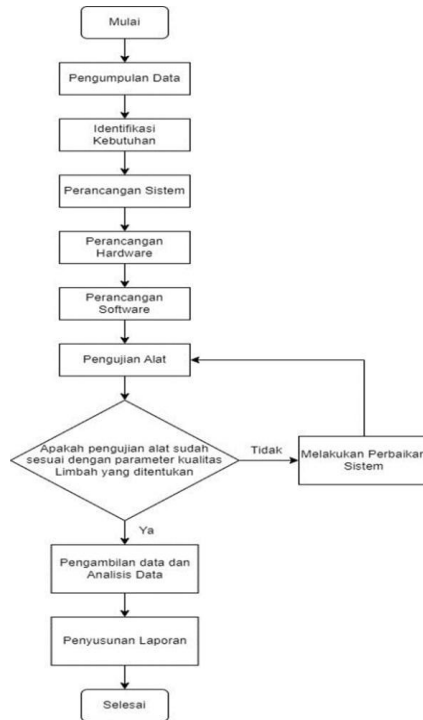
Mulai

Pengumpulan Data

Identifikasi Kebutuhan

Perancangan Sistem

Perancangan Hardware

Perancangan Software

Pengujian Alat

Apakah pengujian alat sudah sesuai dengan parameter kualitas Limbah yang ditentukan

Tidak

Melakukan Perbaikan Sistem

Ya

Pengambilan data dan Analisis Data

Penyusunan Laporan

Selesai